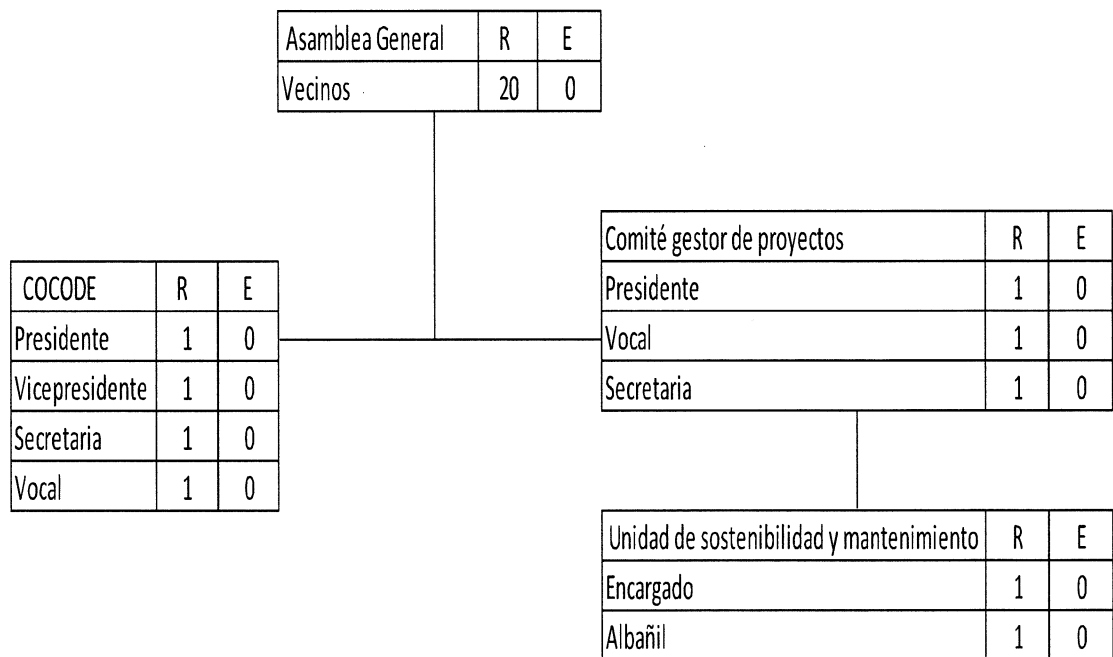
| Asamblea General | R | E |
|---|---|---|
| Vecinos | 20 | 0 |

| COCODE | R | E |
|---|---|---|
| Presidente | 1 | 0 |
| Vicepresidente | 1 | 0 |
| Secretaria | 1 | 0 |
| Vocal | 1 | 0 |

| Comité gestor de proyectos | R | E |
|---|---|---|
| Presidente | 1 | 0 |
| Vocal | 1 | 0 |
| Secretaria | 1 | 0 |

| Unidad de sostenibilidad y mantenimiento | R | E |
|---|---|---|
| Encargado | 1 | 0 |
| Albañil | 1 | 0 |